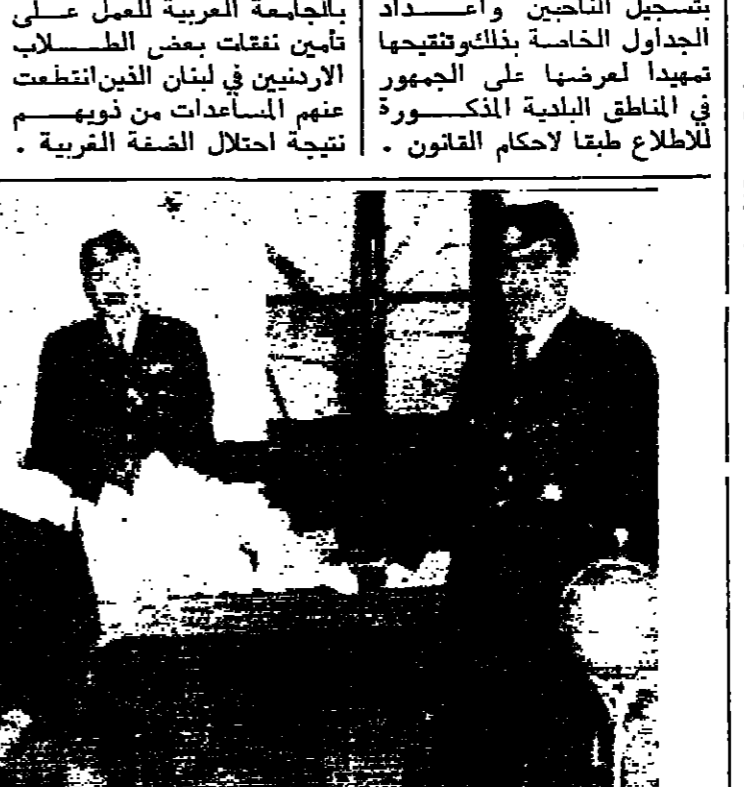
بتسجيل الناخبين واعداد الجداول الخاصة بذلك وتنقيحها تمهيدا لعرضها على الجمهور في المناطق البلدية المذكورة للاطلاع طبقا لاحكام القانون .

بالجامعة العربية للعمل على تأمين نفقات بعض الطلاب الاردنيين في لبنان الذين انقطعت عنهم المساعدات من ذويهم نتيجة احتلال الضفة الغربية .